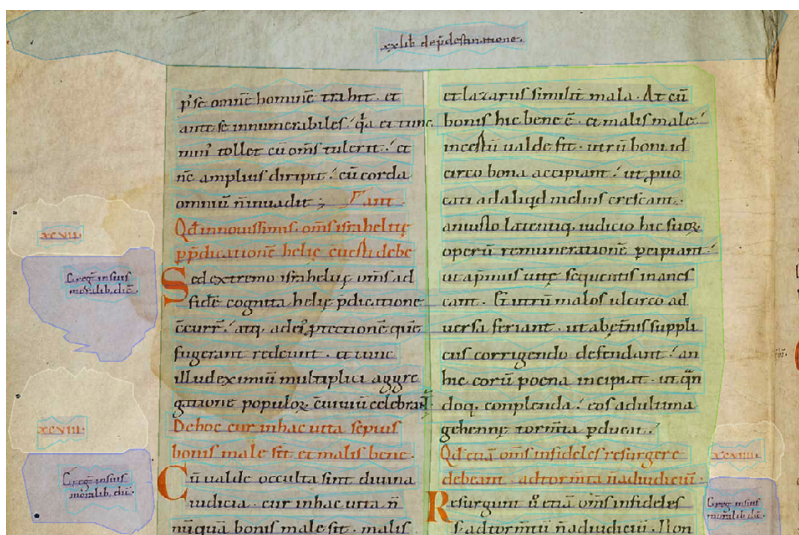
xxxiii. de iudicio antichristi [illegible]

xxviii.

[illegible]

xxviiii.

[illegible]

p̄se omnē hominē trahit. et ante se innumerabiles; q̄a et tunc nimī tollet cū om̄s tulerit; et n̄c amplius dirripit; cū corda omniū innuadit. Item.

Qd̄ innouissimis om̄s israhelite p̄dicatione helię cr̄ed̄ debe

Sed extremo israhelitę om̄s ad fidē cognita helię p̄dicatione

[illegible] atq; ad ei p̄tectionē qui fugerant redeunt. et tunc illud eximiū multiplici aggre gauant populor̄ turuiū celebrant.

De hoc cur in hac uita sepius bonis male sit. et malis bene.

Cū ualde occulta sint diuina iudicia. cur in hac uita n̄ numquā bonis male sit. malis

et lazarus similiter mala. At cū bonis hic bene ē. et malis male; incertū ualde fit. utrū bonū id circo bona accipiant; ut, p̄uo cati ad aliquid melius crescant. an iusto latentiq; iudicio hic suor̄ operū remunerationē p̄cipiant; ut a p̄miis uitę sequentis inanes cant. Et utrū malos id circo ad uersa feriant. ut ab etinis suppli cus corrigendo defendant; an hic eorū poena incipiat. ut q̄n doq; complenda; eos ad ultima gehennę tormenta p̄ducat.

Qd̄ cū om̄s infideles resurgere debeant. ad iudicium n̄ adducendi

Resurgunt ē cū om̄s infideles sed ad tormentū n̄ ad iudicium. Non

xxviiii.

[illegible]